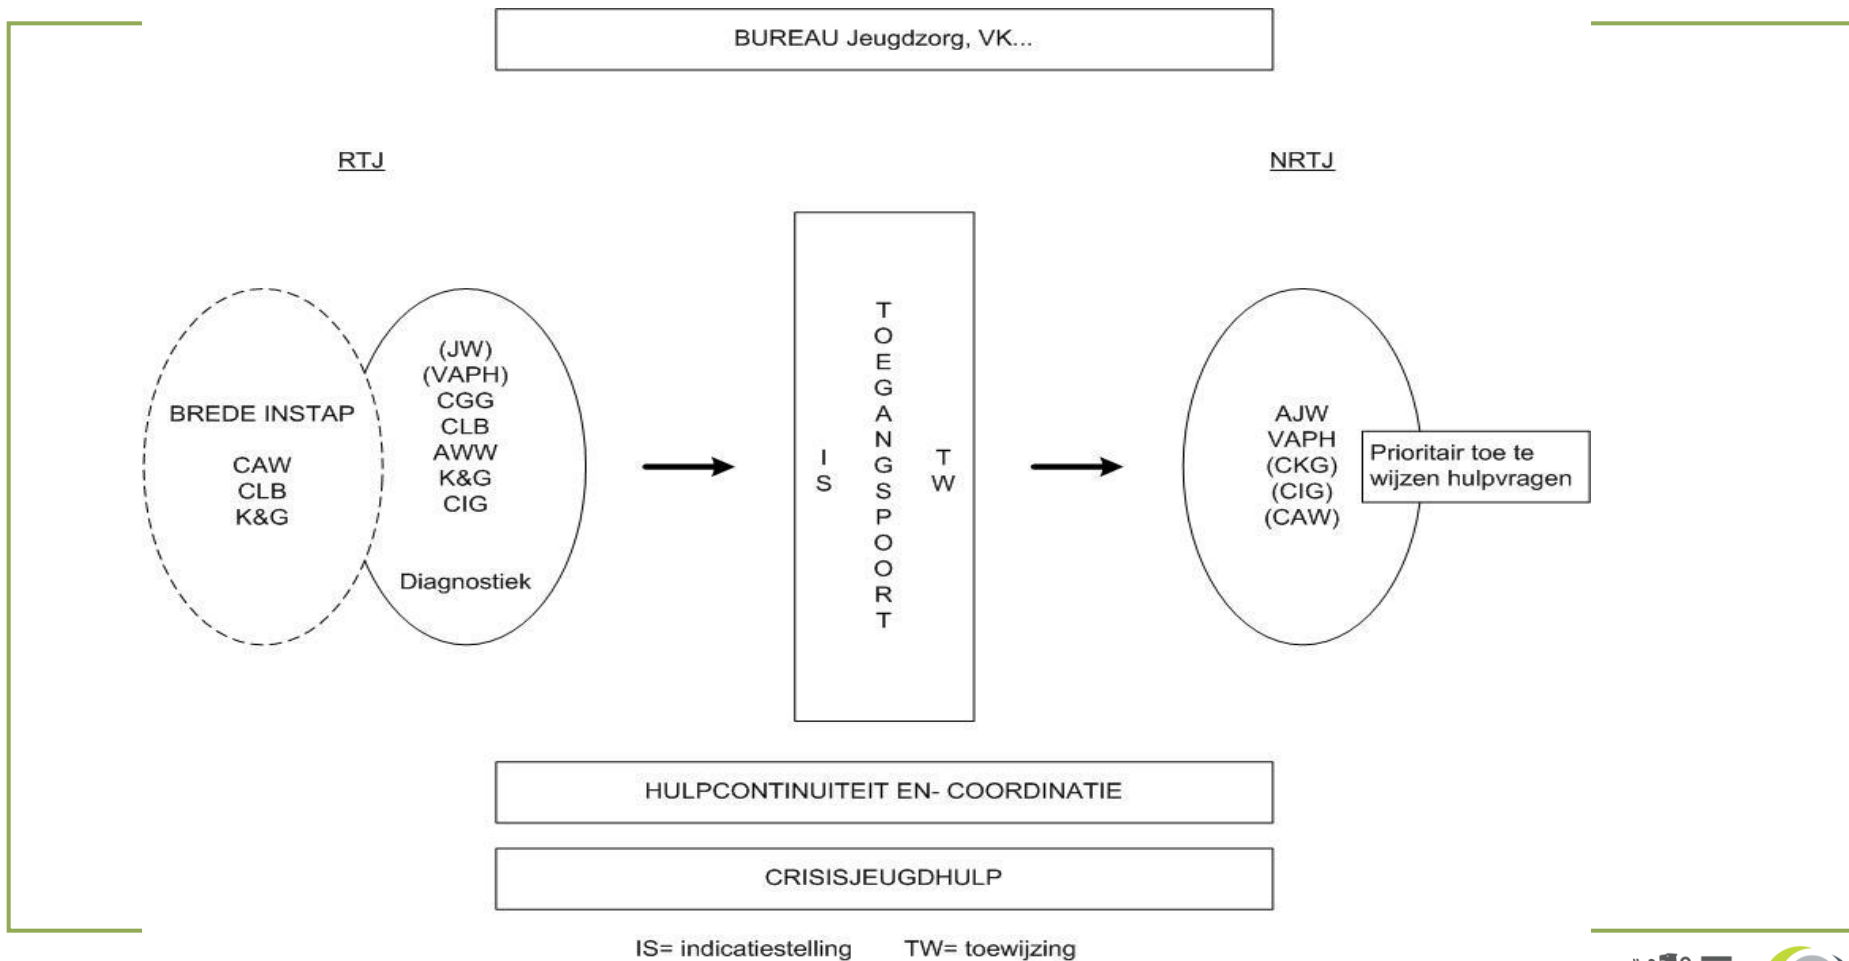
BUREAU Jeugdzorg, VK...

RTJ

NRTJ

BREDE INSTAP

CAW
CLB
K&G

(JW)
(VAPH)
CGG
CLB
AWW
K&G
CIG

Diagnostiek

IS

TOEGANGSPOORT

TW

AJW
VAPH
(CKG)
(CIG)
(CAW)

Prioritair toe te wijzen hulpvragen

HULPCONTINUITEIT EN- COORDINATIE

CRISISJEUGDHULP

IS= indicatiestelling TW= toewijzing